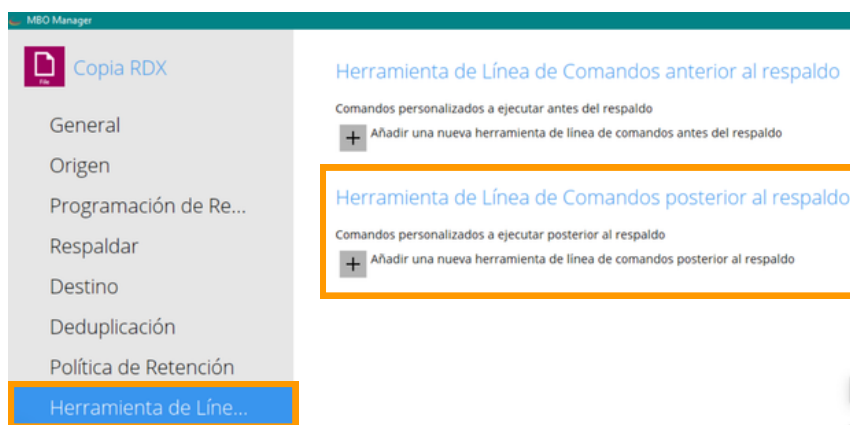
MBO Manager

File

Copia RDX

General
Origen
Programación de Re...
Respaldar
Destino
Deduplicación
Política de Retención
Herramienta de Líne...

Herramienta de Línea de Comandos anterior al respaldo

Comandos personalizados a ejecutar antes del respaldo

+ Añadir una nueva herramienta de línea de comandos antes del respaldo

Herramienta de Línea de Comandos posterior al respaldo

Comandos personalizados a ejecutar posterior al respaldo

+ Añadir una nueva herramienta de línea de comandos posterior al respaldo